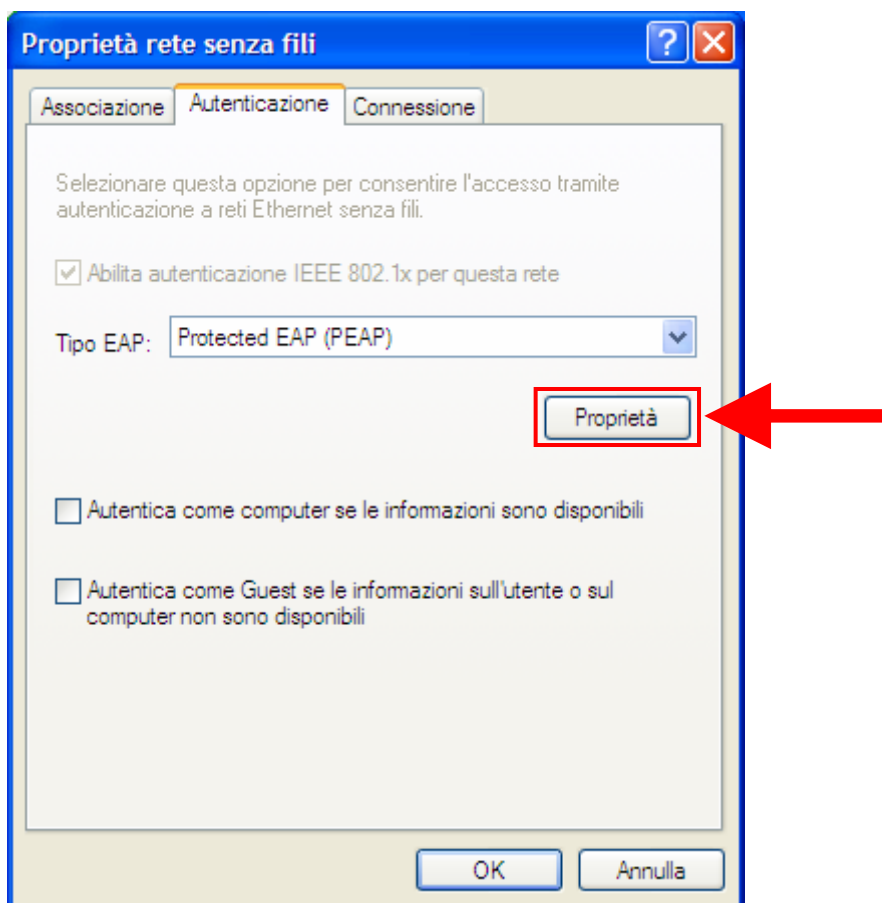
Proprietà rete senza fili

?

Associazione | Autenticazione | Connessione

Selezionare questa opzione per consentire l'accesso tramite autenticazione a reti Ethernet senza fili.

Abilita autenticazione IEEE 802.1x per questa rete

Tipo EAP: Protected EAP (PEAP)

Proprietà

Autentica come computer se le informazioni sono disponibili

Autentica come Guest se le informazioni sull'utente o sul computer non sono disponibili

OK | Annulla